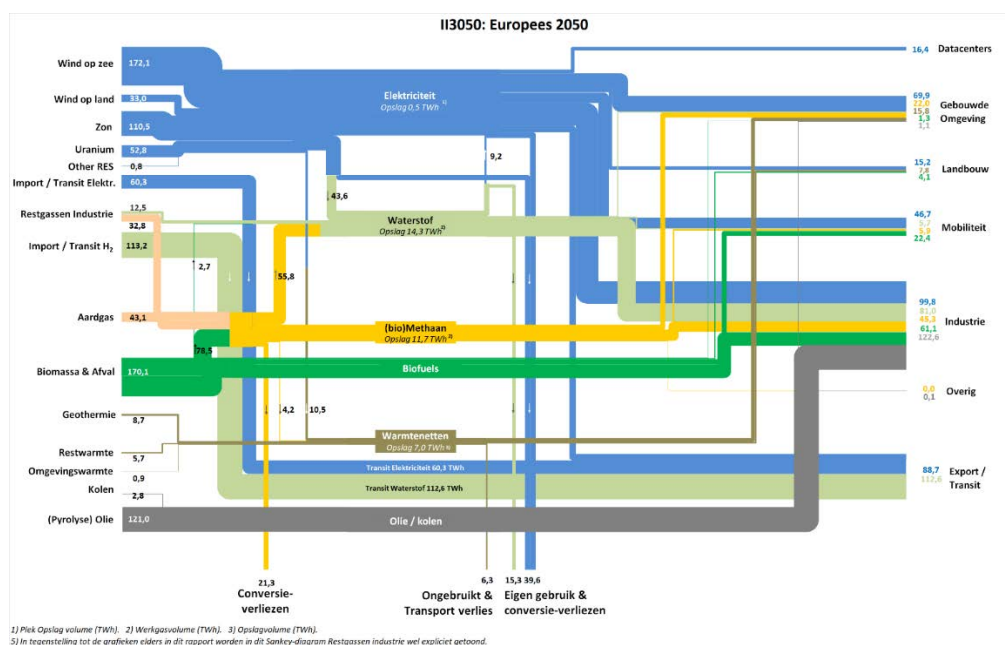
II3050: Europees 2050

Wind op zee 172,1
Wind op land 33,0
Zon 110,5
Uranium 52,8
Other RES 0,8
Import / Transit Elektr. 60,3
Restgassen Industrie 12,5
32,8
Import / Transit H$_2$ 113,2
Aardgas 43,1
Biomassa & Afval 170,1
Geothermie 8,7
Restwarmte 5,7
Omgevingswarmte 0,9
Kolen 2,8
(Pyrolyse) Olie 121,0

Elektriciteit
Opslag 0,5 TWh 1)

9,2
43,6
Waterstof
Opslag 14,3 TWh 2)
2,7
55,8
(bio)Methaan
Opslag 11,7 TWh 3)
78,5
Biofuels
4,2
10,5
Warmtenetten
Opslag 7,0 TWh 4)
Transit Elektriciteit 60,3 TWh
Transit Waterstof 112,6 TWh
Olie / kolen

16,4 Datacenters
69,9
22,0
15,8
1,3
1,1
Gebouwde Omgeving
15,2
7,8
4,1
Landbouw
46,7
5,7
5,9
22,4
Mobiliteit
99,8
81,0
48,3
61,1
122,6
Industrie
0,0
0,1
Overig
88,7
112,6
Export / Transit

21,3
Conversie-verliezen
6,3
Ongebruikt & Transport verlies
15,3 39,6
Eigen gebruik & conversie-verliezen

1) Piek Opslag volume (TWh). 2) Werkgasvolume (TWh). 3) Opslagvolume (TWh).
5) In tegenstelling tot de grafieken elders in dit rapport worden in dit Sankey-diagram Restgassen industrie wel expliciet getoond.